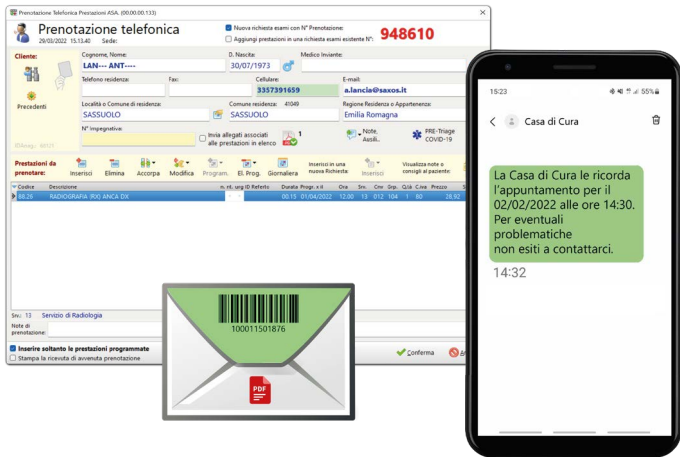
Prenotazione Telefonica Prestazioni ASA. (00.00.00.133)

Prenotazione telefonica
29/03/2022 15.13.40 Sede:

Nuova richiesta esami con N° Prenotazione:
Aggiungi prestazioni in una richiesta esami esistente N°:
948610

Cliente:
Precedenti

Cognome, Nome:
LAN--- ANT----
D. Nascita:
30/07/1973
Medico Inviante:

Telefono residenza:
Fax:
Cellulare:
3357391659
E-mail:
a.lancia@saxos.it

Località o Comune di residenza:
SASSUOLO
Comune residenza: 41049
SASSUOLO
Regione Residenza o Appartenenza:
Emilia Romagna

N° Impegnativa:
Invia allegati associati alle prestazioni in elenco
1
Note, Ausili..
PRE-Triage COVID-19

Prestazioni da prenotare:
Inserisci
Elimina
Accorpa
Modifica
Program.
El. Prog.
Giornaliera
Inserisci in una nuova Richiesta
Inserisci
Visualizza note o consigli al paziente:

| Codice | Descrizione | n. ril. urg ID Referto | Durata | Progr. o il | Ora | Srv. | Cnv | Grp. | Q.tà | C.ina | Prezzo |
|---|---|---|---|---|---|---|---|---|---|---|---|
| 88.26 | RADIOGRAFIA (RX) ANCA DX | | 00.15 | 01/04/2022 | 12:00 | 13 | 012 | 104 | 1 | 80 | 28,92 |

Srv.: 13 Servizio di Radiologia
Note di prenotazione:

Inserire soltanto le prestazioni programmate
Stampa la ricevuta di avvenuta prenotazione

Conferma

100011501876

PDF

15:23
55%

Casa di Cura

La Casa di Cura le ricorda l'appuntamento per il 02/02/2022 alle ore 14:30. Per eventuali problematiche non esiti a contattarci.
14:32